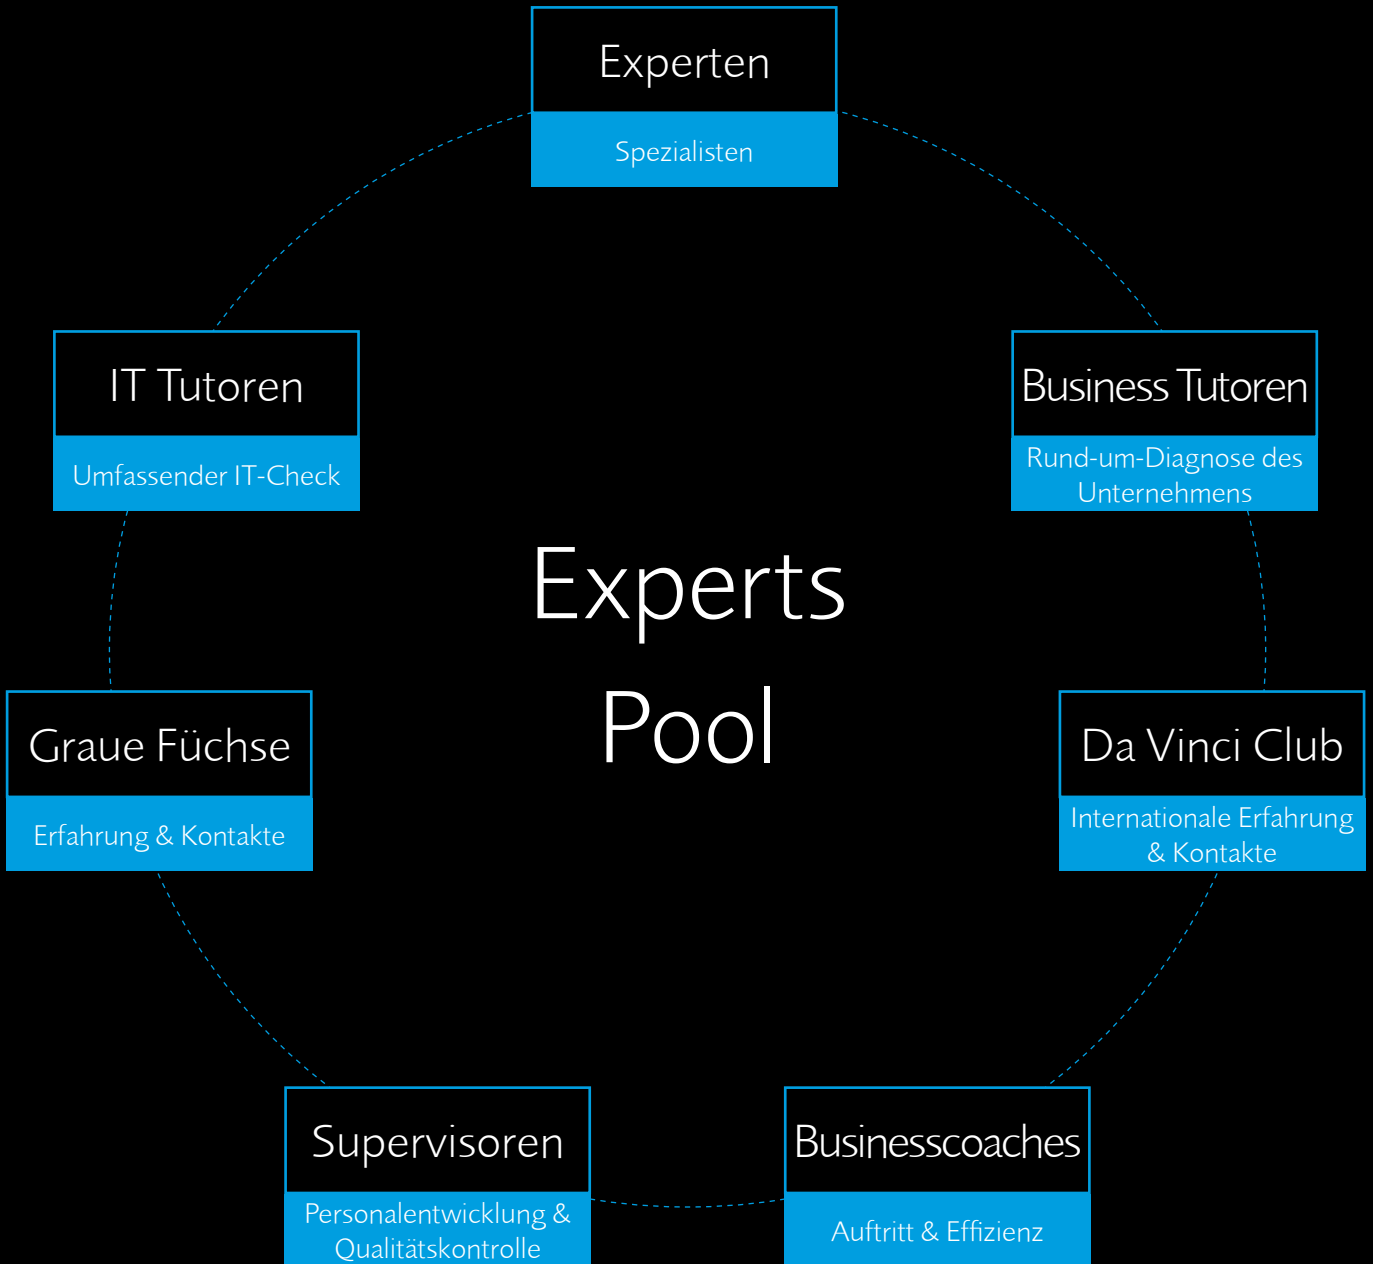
Experten

Spezialisten

IT Tutoren

Umfassender IT-Check

Business Tutoren

Rund-um-Diagnose des Unternehmens

Experts Pool

Graue Füchse

Erfahrung & Kontakte

Da Vinci Club

Internationale Erfahrung & Kontakte

Supervisoren

Personalentwicklung & Qualitätskontrolle

Businesscoaches

Auftritt & Effizienz